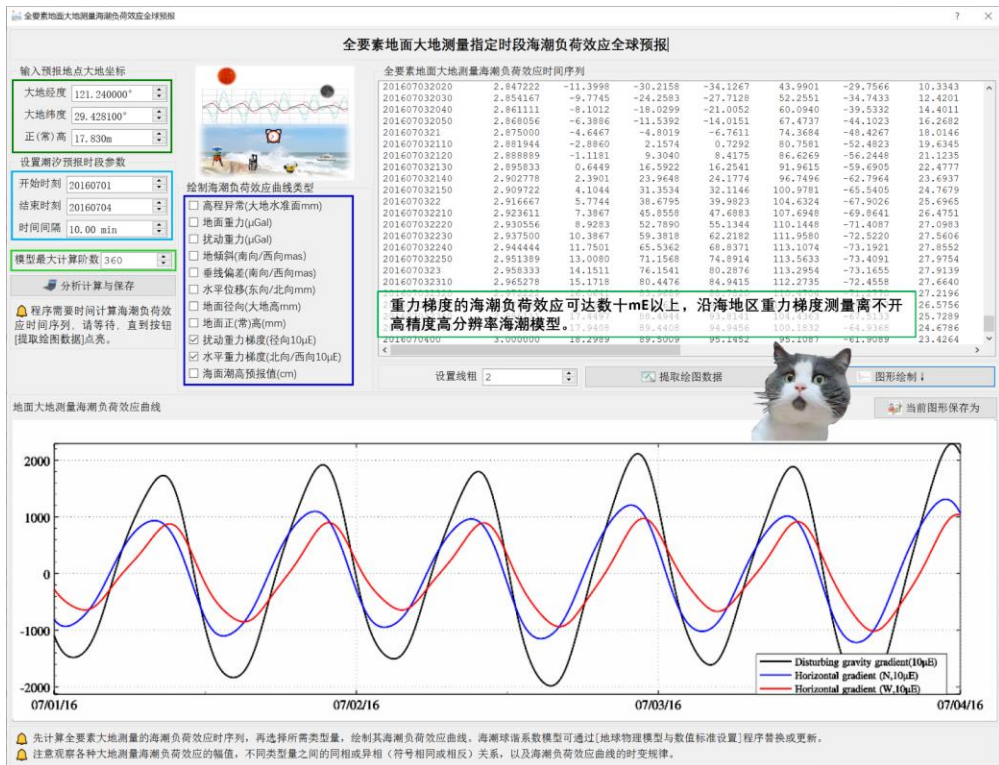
全要素地面大地测量海潮负荷效应全球预报

全要素地面大地测量指定时段海潮负荷效应全球预报

输入预报地点大地坐标
大地经度 121.240000°
大地纬度 29.428100°
正(常)高 17.830m

设置潮汐预报时段参数
开始时刻 20160701
结束时刻 20160704
时间间隔 10.00 min

模型最大计算阶数 360

分析计算与保存

程序需要时间计算海潮负荷效应时间序列，请等待，直到按钮[提取绘图数据]点亮。

绘制海潮负荷效应曲线类型
高程异常(大地水准面mm)
地面重力(μGal)
扰动重力(μGal)
地倾斜(南向/西向mas)
垂线偏差(南向/西向mas)
水平位移(东向/北向mm)
地面径向(大地高mm)
地面正(常)高(mm)
扰动重力梯度(径向10μE)
水平重力梯度(北向/西向10μE)
海面潮高预报值(cm)

全要素地面大地测量海潮负荷效应时间序列

| | | | | | | | |
|---|---|---|---|---|---|---|---|
| 20160703202 | 2.847222 | -11.3998 | -30.2158 | -34.1267 | 43.9901 | -29.7566 | 10.3343 |
| 20160703203 | 2.854167 | -9.7745 | -24.2583 | -27.7128 | 52.2551 | -34.7433 | 12.4201 |
| 20160703204 | 2.861111 | -8.1012 | -18.0299 | -21.0052 | 60.0940 | -39.5332 | 14.4011 |
| 20160703205 | 2.868056 | -6.3886 | -11.5592 | -14.0151 | 67.4737 | -44.1023 | 16.2682 |
| 20160703210 | 2.875000 | -4.6467 | -4.8019 | -6.7611 | 74.3684 | -48.4267 | 18.0146 |
| 20160703211 | 2.881944 | -2.8860 | 2.1574 | 0.7292 | 80.7581 | -52.4823 | 19.6345 |
| 20160703212 | 2.888889 | -1.1181 | 9.3040 | 8.4175 | 86.6269 | -56.2448 | 21.1235 |
| 20160703213 | 2.895833 | 0.6449 | 16.5922 | 16.2541 | 91.9615 | -59.6905 | 22.4777 |
| 20160703214 | 2.902778 | 2.3901 | 23.9648 | 24.1774 | 96.7496 | -62.7964 | 23.6937 |
| 20160703215 | 2.909722 | 4.1044 | 31.3534 | 32.1146 | 100.9781 | -65.5405 | 24.7679 |
| 20160703220 | 2.916667 | 5.7744 | 38.6795 | 39.9823 | 104.6324 | -67.9026 | 25.6965 |
| 20160703221 | 2.923611 | 7.3867 | 45.8558 | 47.6883 | 107.6948 | -69.8641 | 26.4751 |
| 20160703222 | 2.930556 | 8.9283 | 52.7890 | 55.1344 | 110.1448 | -71.4087 | 27.0983 |
| 20160703223 | 2.937500 | 10.3867 | 59.3818 | 62.2182 | 111.9580 | -72.5220 | 27.5606 |
| 20160703224 | 2.944444 | 11.7501 | 65.5362 | 68.8371 | 113.1074 | -73.1921 | 27.8552 |
| 20160703225 | 2.951389 | 13.0080 | 71.1568 | 74.8914 | 113.5633 | -73.4091 | 27.9754 |
| 20160703230 | 2.958333 | 14.1511 | 76.1541 | 80.2876 | 113.2954 | -73.1655 | 27.9139 |
| 20160703231 | 2.965278 | 15.1718 | 80.4476 | 84.9415 | 112.2735 | -72.4558 | 27.6640 |
| 20160704000 | 3.000000 | 18.2989 | 89.5009 | 95.1452 | 95.1087 | -61.9089 | 23.4264 |

重力梯度的海潮负荷效应可达数十mE以上，沿海地区重力梯度测量离不开高精度高分辨率海潮模型。

设置线组 2
提取绘图数据
图形绘制↓

地面大地测量海潮负荷效应曲线
当前图形保存为

2000
1000
0
-1000
-2000
07/01/16
07/02/16
07/03/16
07/04/16
Disturbing gravity gradient(10μE)
Horizontal gradient (N,10μE)
Horizontal gradient (W,10μE)

先计算全要素大地测量的海潮负荷效应时序列，再选择所需类型量，绘制其海潮负荷效应曲线。海潮球谐系数模型可通过[地球物理模型与数值标准设置]程序替换或更新。
注意观察各种大地测量海潮负荷效应的幅值，不同类型量之间的同相或异相（符号相同或相反）关系，以及海潮负荷效应曲线的时变规律。